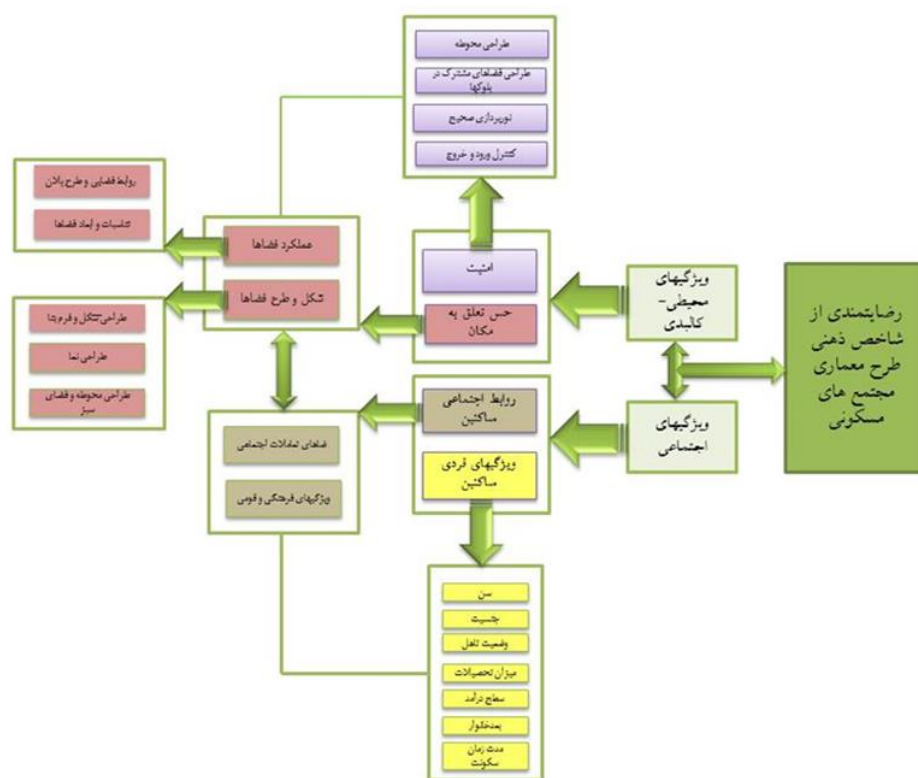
رضایتمندی از شاخص ذهنی طرح معماری مجتمع های مسکونی

ویژگیهای محیطی-کالبدی

ویژگیهای اجتماعی

امنیت

حس تعلق به مکان

روابط اجتماعی ساکنین

ویژگیهای فردی ساکنین

طراحی محوطه

طراحی فضاهای مشترک در بلوکها

نورپردازی صحیح

کنترل ورود و خروج

عملکرد فضاها

شکل و طرح فضاها

روابط فضایی و طرح پلان

تناسبات و ابعاد فضاها

طراحی تشکل و فرم بنا

طراحی نما

طراحی محوطه و فضای سبز

فضای تعاملات اجتماعی

ویژگیهای فرهنگی و قومی

سن

جنسیت

وضعیت تاهل

میزان تحصیلات

سطح درآمد

بعد خانوار

مدت زمان سکونت